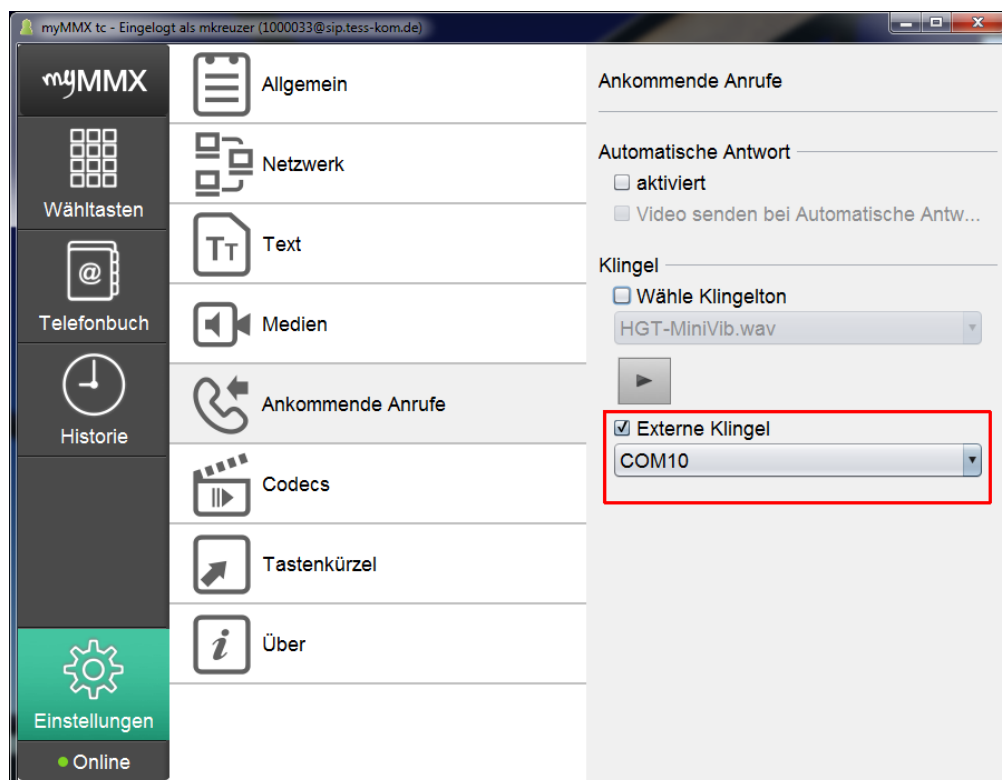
myMMX tc - Eingelogt als mkreuzer (1000033@sip.tess-kom.de)

myMMX

Wähltasten

Telefonbuch

Historie

Einstellungen

Online

Allgemein

Netzwerk

Text

Medien

Ankommende Anrufe

Codecs

Tastenkürzel

Über

Ankommende Anrufe

Automatische Antwort

aktiviert

Video senden bei Automatische Antw...

Klingel

Wähle Klingelton

HGT-MiniVib.wav

Externe Klingel

COM10